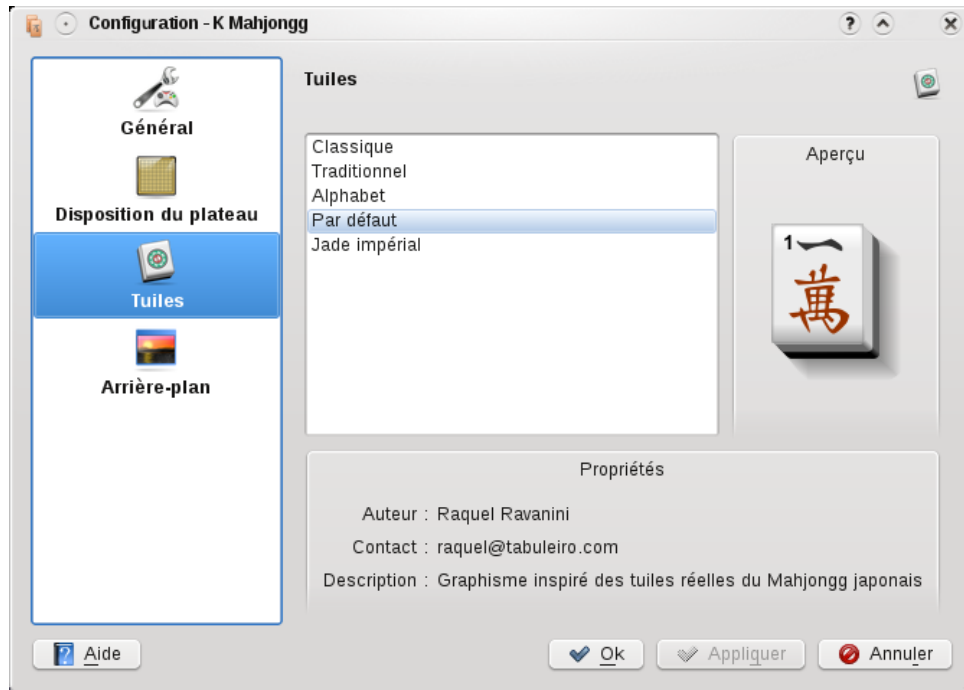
Configuration - K Mahjongg

Général
Disposition du plateau
Tuiles
Arrière-plan

Tuiles

Classique
Traditionnel
Alphabet
Par défaut
Jade impérial

Aperçu

1 一
萬

Propriétés

Auteur : Raquel Ravanini
Contact : raquel@tabuleiro.com
Description : Graphisme inspiré des tuiles réelles du Mahjongg japonais

Aide
Ok
Appliquer
Annuler